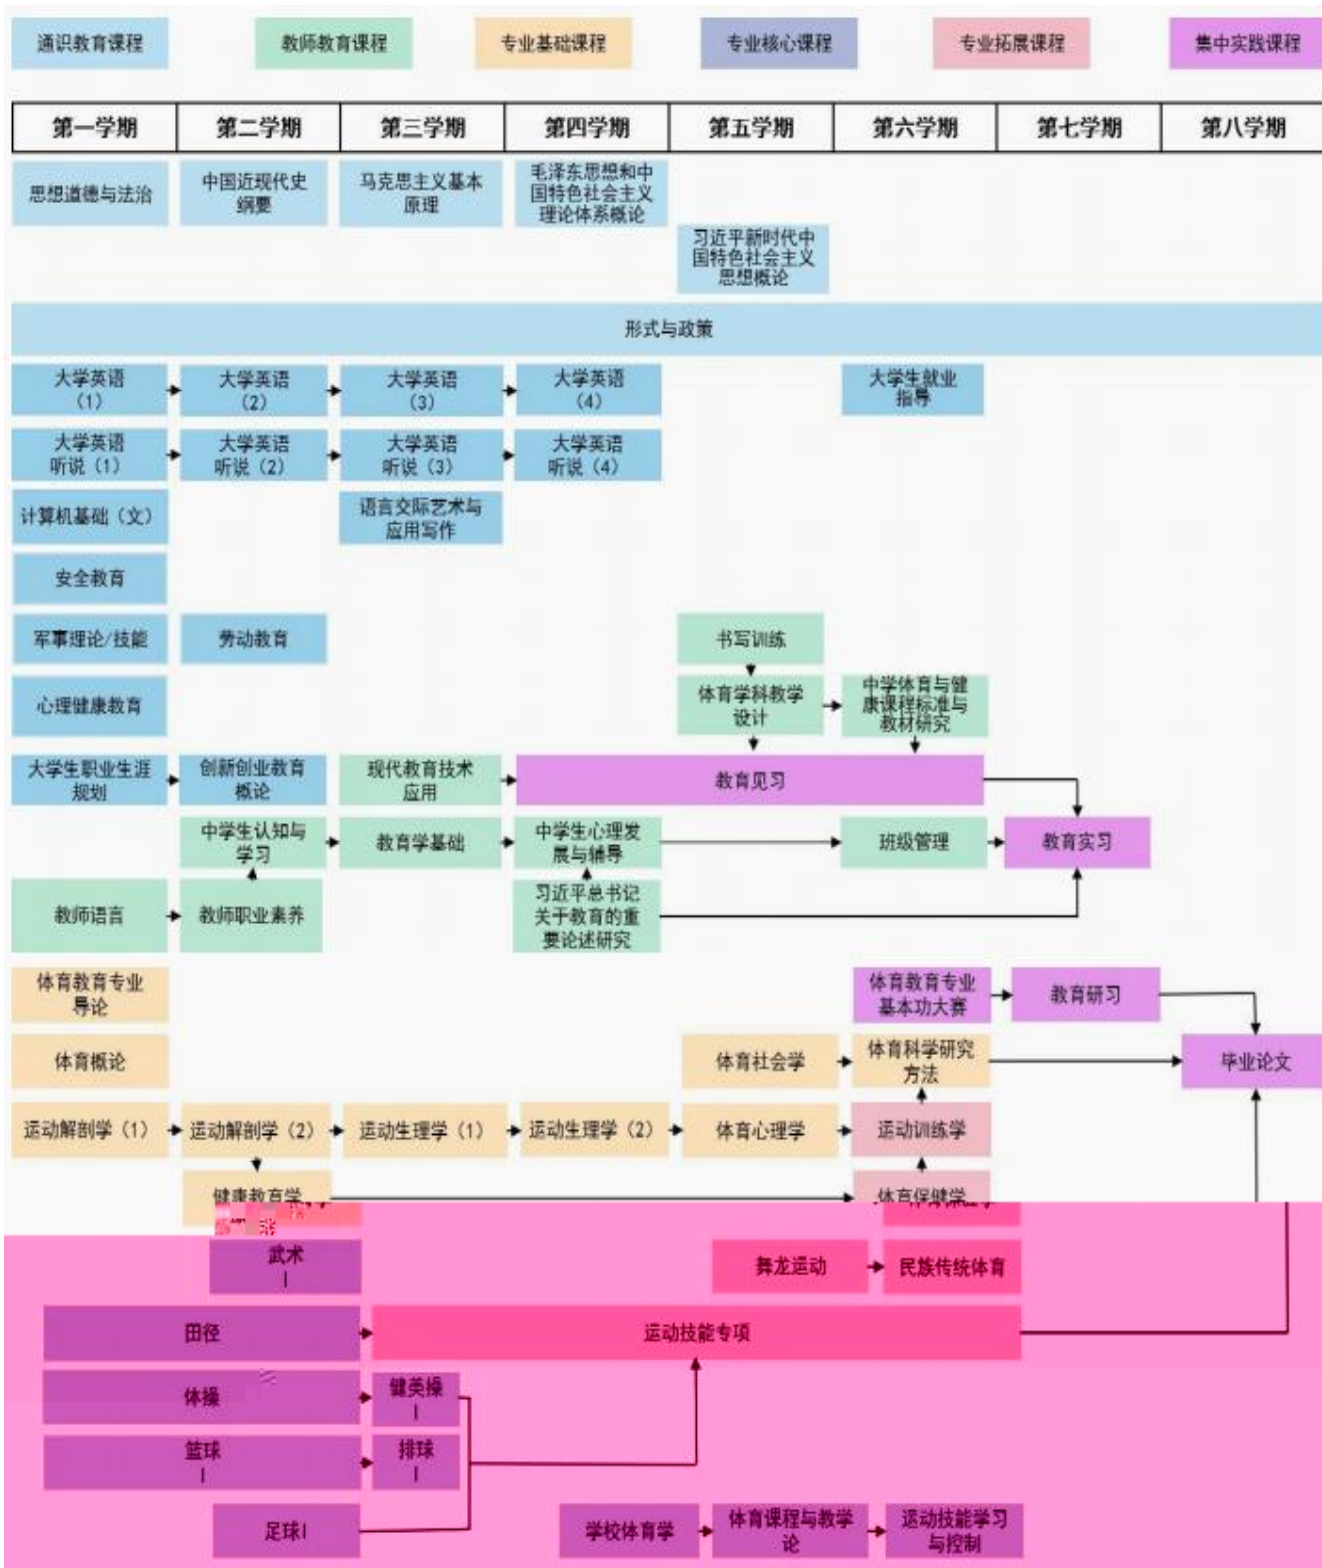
通识教育课程 教师教育课程 专业基础课程 专业核心课程 专业拓展课程 集中实践课程

| 第一学期 | 第二学期 | 第三学期 | 第四学期 | 第五学期 | 第六学期 | 第七学期 | 第八学期 |
|---|---|---|---|---|---|---|---|

思想道德与法治
中国近现代史纲要
马克思主义基本原理
毛泽东思想和中国特色社会主义理论体系概论
习近平新时代中国特色社会主义思想概论

形式与政策

大学英语（1） 大学英语（2） 大学英语（3） 大学英语（4）
大学生就业指导
大学英语听说（1） 大学英语听说（2） 大学英语听说（3） 大学英语听说（4）
计算机基础（文）
语言交际艺术与应用写作
安全教育
军事理论/技能
劳动教育
书写训练
心理健康教育
体育学科教学设计
中学体育与健康课程标准与教材研究
大学生职业生涯规划
创新创业教育概论
现代教育技术应用
教育见习
中学生认知与学习
教育学基础
中学生心理发展与辅导
班级管理
教育实习
教师语言
教师职业素养
习近平总书记关于教育的重要论述研究
体育教育专业导论
体育教育专业基本功大赛
教育研习
体育概论
体育社会学
体育科学研究方法
毕业论文
运动解剖学（1） 运动解剖学（2） 运动生理学（1） 运动生理学（2） 体育心理学 运动训练学
健康教育学
体育保健学
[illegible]
武术I
舞龙运动
民族传统体育
田径
运动技能专项
体操
健美操I
篮球I
排球I
足球I
学校体育学
体育课程与教学论
运动技能学习与控制